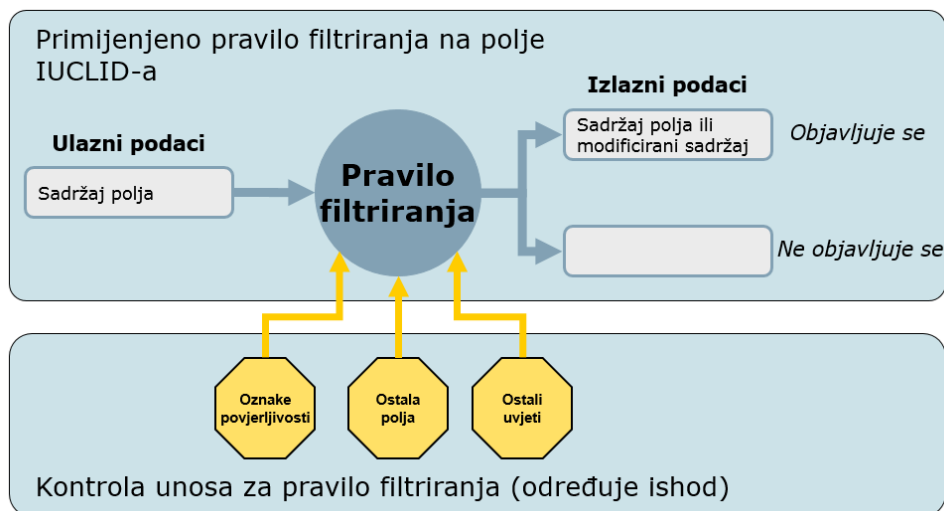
Primijenjeno pravilo filtriranja na polje IUCLID-a

Izlazni podaci

Ulazni podaci

Sadržaj polja

Pravilo filtriranja

Sadržaj polja ili modificirani sadržaj

Objavljuje se

Ne objavljuje se

Oznake povjerljivosti

Ostala polja

Ostali uvjeti

Kontrola unosa za pravilo filtriranja (određuje ishod)